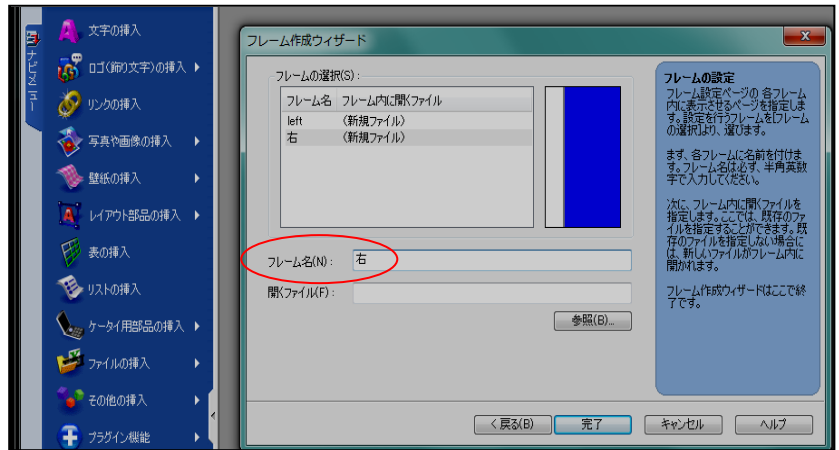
ナビメニュー

文字の挿入
ロゴ(飾り文字)の挿入
リンクの挿入
写真や画像の挿入
壁紙の挿入
レイアウト部品の挿入
表の挿入
リストの挿入
ケータイ用部品の挿入
ファイルの挿入
その他の挿入
プラグイン機能

フレーム作成ウィザード

フレームの選択(S):

| フレーム名 | フレーム内に開くファイル |
|---|---|
| left | (新規ファイル) |
| 右 | (新規ファイル) |

フレーム名(N): 右
開くファイル(F):
参照(B)...

フレームの設定
フレーム設定ページの 各フレーム内に表示させるページを指定します。設定を行うフレームをフレームの選択より、選びます。

まず、各フレームに名前を付けます。フレーム名は必ず、半角英数字で入力してください。

次に、フレーム内に開くファイルを指定します。ここでは、既存のファイルを指定することができます。既存のファイルを指定しない場合には、新しいファイルがフレーム内に開かれます。

フレーム作成ウィザードはここで終了です。

< 戻る(B)　完了　キャンセル　ヘルプ